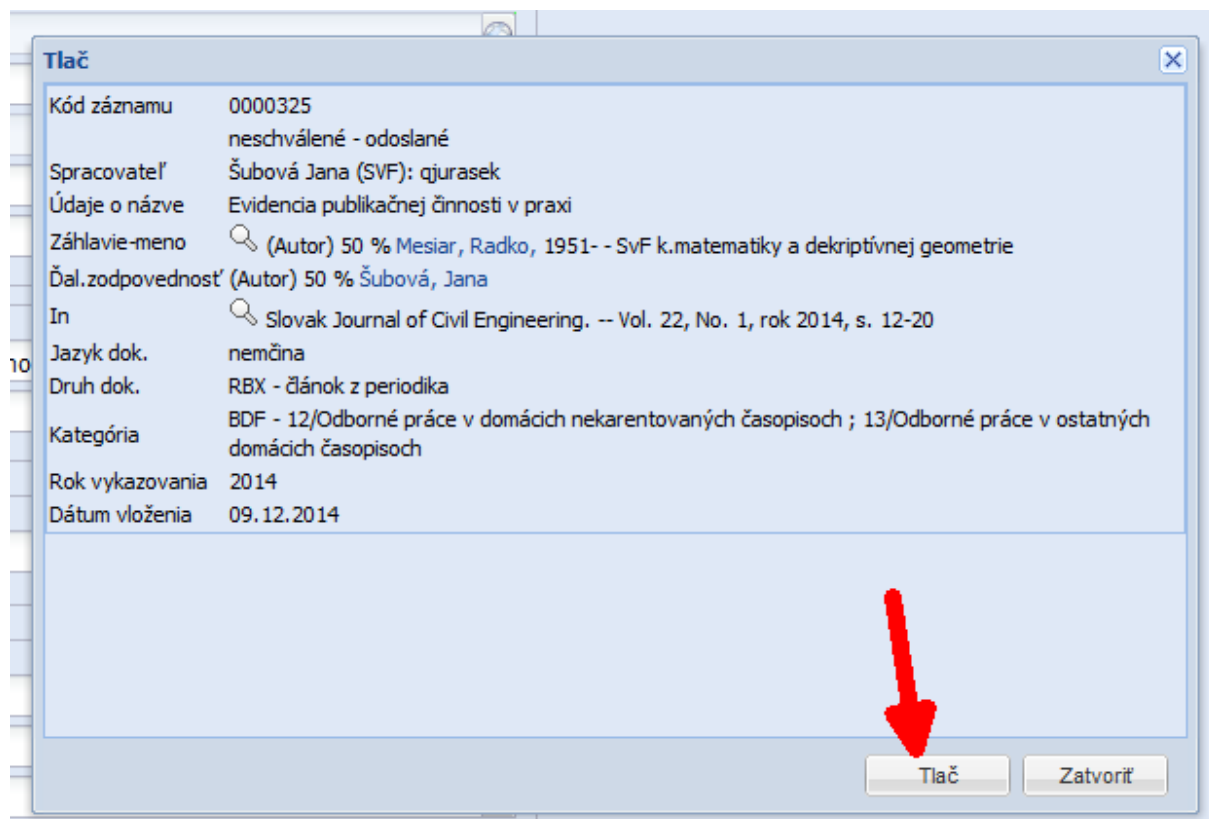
Tlač

| | |
|---|---|
| Kód záznamu | 0000325 |
| | neschválené - odoslané |
| Spracovateľ | Šubová Jana (SVF): qjurasek |
| Údaje o názve | Evidencia publikačnej činnosti v praxi |
| Záhlavie-meno | (Autor) 50 % Mesiar, Radko, 1951- - SvF k.matematiky a dekriptívnej geometrie |
| Ďal.zodpovednosť | (Autor) 50 % Šubová, Jana |
| In | Slovak Journal of Civil Engineering. -- Vol. 22, No. 1, rok 2014, s. 12-20 |
| Jazyk dok. | nemčina |
| Druh dok. | RBX - článok z periodika |
| Kategória | BDF - 12/Odborné práce v domácich nekarentovaných časopisoch ; 13/Odborné práce v ostatných domácich časopisoch |
| Rok vykazovania | 2014 |
| Dátum vloženia | 09.12.2014 |

no

Tlač
Zatvoriť